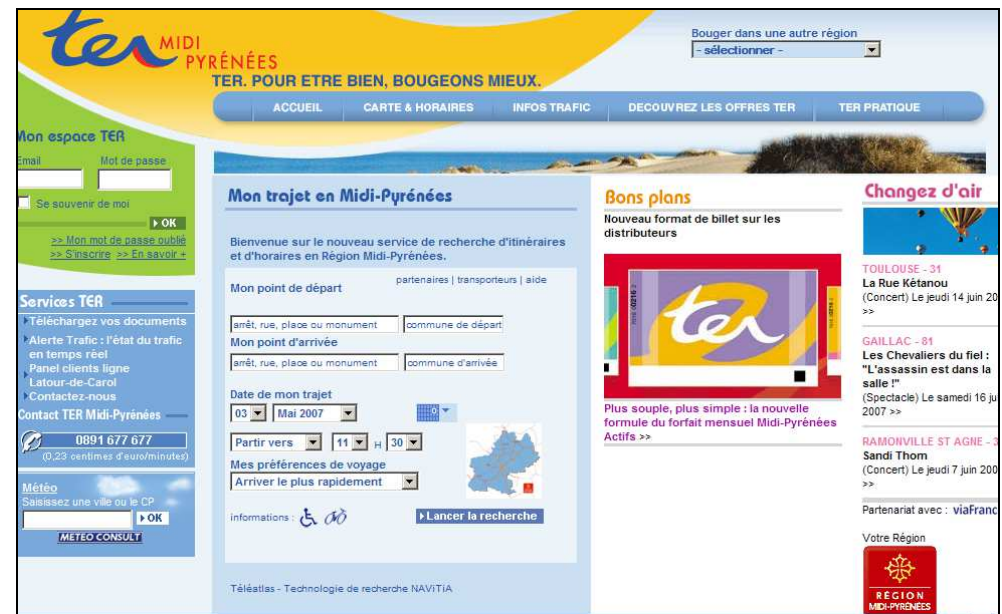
ter MIDI PYRÉNÉES
TER. POUR ETRE BIEN, BOUGEONS MIEUX.

Bouger dans une autre région
- sélectionner -

ACCUEIL | CARTE & HORAIRES | INFOS TRAFIC | DECOUVREZ LES OFFRES TER | TER PRATIQUE

Mon espace TER
Email
Mot de passe
Se souvenir de moi
OK
>> Mon mot de passe oublié
>> S'inscrire >> En savoir +

Services TER
Téléchargez vos documents
Alerte Trafic : l'état du trafic en temps réel
Panel clients ligne Latour-de-Carol
Contactez-nous
Contact TER Midi-Pyrénées
0891 677 677
(0,23 centimes d'euro/minutes)

Météo
Saisissez une ville ou le CP
OK
METEO CONSULT

Mon trajet en Midi-Pyrénées

Bienvenue sur le nouveau service de recherche d'itinéraires et d'horaires en Région Midi-Pyrénées.

partenaires | transporteurs | aide
Mon point de départ
arrêt, rue, place ou monument
commune de départ
Mon point d'arrivée
arrêt, rue, place ou monument
commune d'arrivée
Date de mon trajet
03
Mai 2007
Partir vers
11
H
30
Mes préférences de voyage
Arriver le plus rapidement
informations :
Lancer la recherche

Téléatlas - Technologie de recherche NAVITIA

Bons plans
Nouveau format de billet sur les distributeurs
ter
Plus souple, plus simple : la nouvelle formule du forfait mensuel Midi-Pyrénées Actifs >>

Changez d'air
TOULOUSE - 31
La Rue Kétanou
(Concert) Le jeudi 14 juin 20
>>
GAILLAC - 81
Les Chevaliers du fiel : "L'assassin est dans la salle !"
(Spectacle) Le samedi 16 ju 2007 >>
RAMONVILLE ST AGNE - 3
Sandi Thom
(Concert) Le jeudi 7 juin 200
>>
Partenariat avec : viaFranc
Votre Région
RÉGION MIDI-PYRÉNÉES